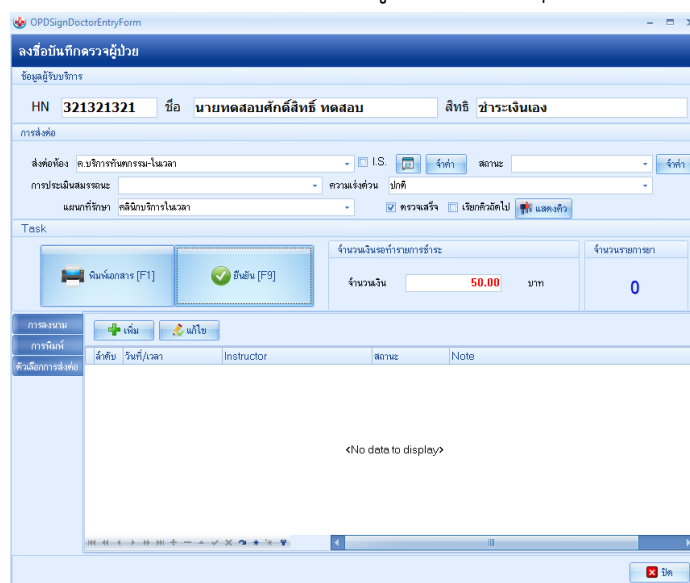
OPDSignDoctorEntryForm

ลงชื่อบันทึกตรวจผู้ป่วย

ข้อมูลผู้รับบริการ

HN 321321321 ชื่อ นายทดสอบศักดิ์สิทธิ์ ทดสอบ สิทธิ ชำระเงินเอง

การส่งต่อ

ส่งต่อห้อง ค.บริการทันตกรรม-ในเวลา I.S. จำค่า สถานะ จำค่า

การประเมินสมรรถนะ ความเร่งด่วน ปกติ

แผนกที่รักษา คลินิกบริการในเวลา ตรวจเสร็จ เรียกคิวถัดไป แสดงคิว

Task

พิมพ์เอกสาร [F1] ยืนยัน [F9]

จำนวนเงินรอทำรายการชำระ

จำนวนเงิน 50.00 บาท

จำนวนรายการยา

0

การลงนาม

การพิมพ์

ตัวเลือกการส่งต่อ

เพิ่ม แก้ไข

| ลำดับ | วันที่/เวลา | Instructor | สถานะ | Note |
|---|---|---|---|---|

<No data to display>

ปิด